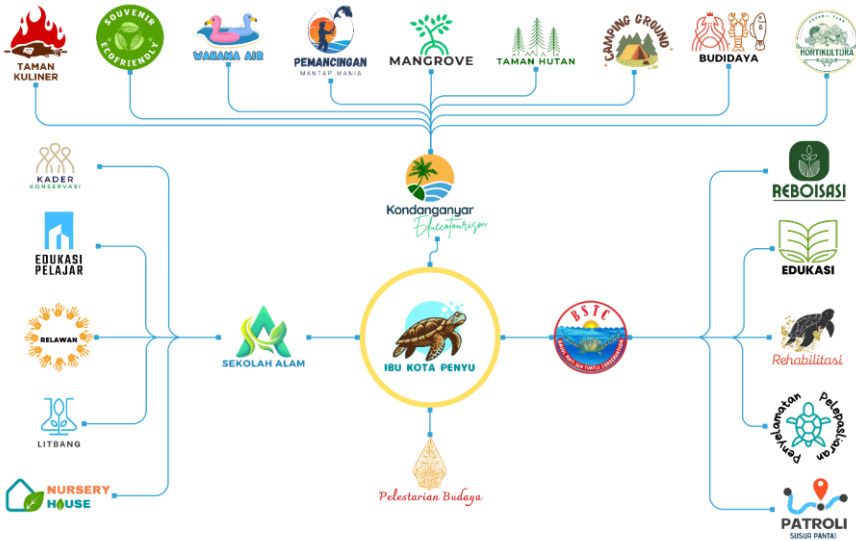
TAMAN KULINER

SOUVENIR ECOFRIENDLY

WAHANA AIR

PEMANCINGAN
MANTAP MANIA

MANGROVE

TAMAN HUTAN

CAMPING GROUND

BUDIDAYA

HORTIKULTURA

KADER KONSERVASI

EDUKASI PELAJAR

RELAWAN

LITBANG

NURSERY HOUSE

Kondanganyar
Eduecotourism

SEKOLAH ALAM

IBU KOTA PENYU

BSTC

Pelestarian Budaya

REBOISASI

EDUKASI

Rehabilitasi

Penyelamatan Pelepasliaran

PATROLI
SUSUR PANTAI